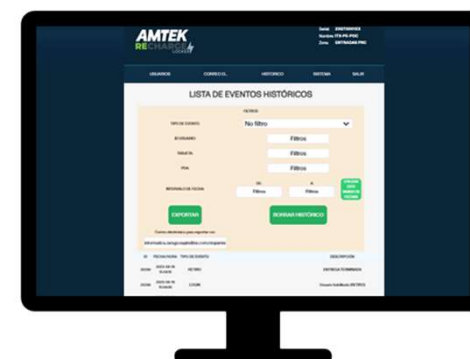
AMTEK
RECHARGE
LOCKER

Serial
Nombre
Zona

USUARIOS
CORREO EL.
HISTORICO
SISTEMA
SALIR

LISTA DE EVENTOS HISTÓRICOS

FILTROS

TIPO DE EVENTO
No filtro

ID USUARIO
Filtros

TARJETA
Filtros

PIN
Filtros

INTERVALO DE FECHA
DE
Filtros
A
Filtros

EXPORTAR
BORRAR HISTÓRICO

ID
FECHA/HORA
TIPO DE EVENTO
DESCRIPCIÓN

RETIRO
ENTREGA TERMINADA

LOGIN